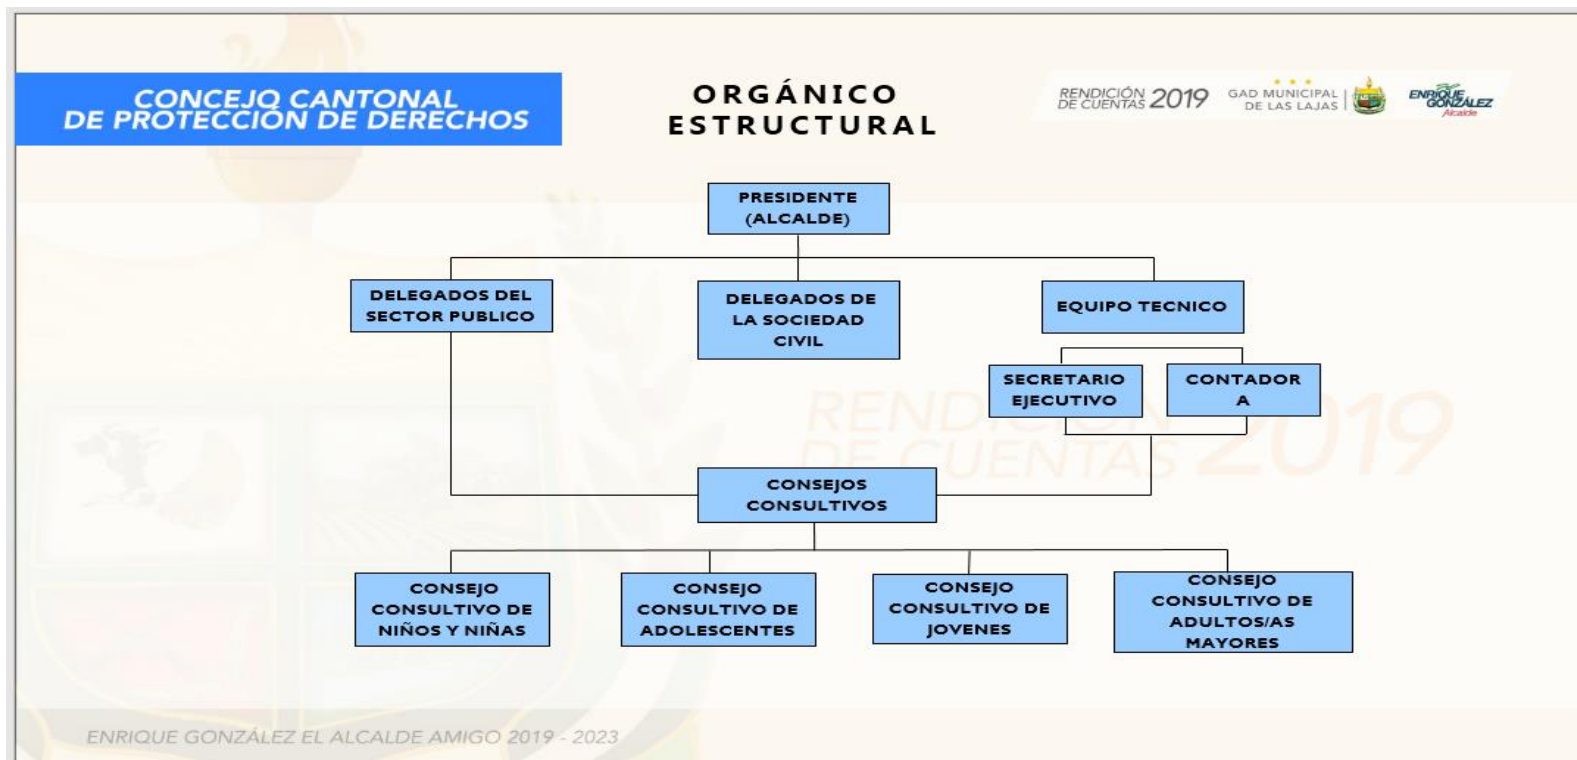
CONCEJO CANTONAL
DE PROTECCIÓN DE DERECHOS

ORGÁNICO
ESTRUCTURAL

RENDICIÓN DE CUENTAS 2019 GAD MUNICIPAL DE LAS LAJAS ENRIQUE GONZÁLEZ Alcalde

PRESIDENTE (ALCALDE)

DELEGADOS DEL SECTOR PUBLICO

DELEGADOS DE LA SOCIEDAD CIVIL

EQUIPO TECNICO

SECRETARIO EJECUTIVO

CONTADOR A

RENDICIÓN DE CUENTAS 2019

CONSEJOS CONSULTIVOS

CONSEJO CONSULTIVO DE NIÑOS Y NIÑAS

CONSEJO CONSULTIVO DE ADOLESCENTES

CONSEJO CONSULTIVO DE JOVENES

CONSEJO CONSULTIVO DE ADULTOS/AS MAYORES

ENRIQUE GONZÁLEZ EL ALCALDE AMIGO 2019 - 2023